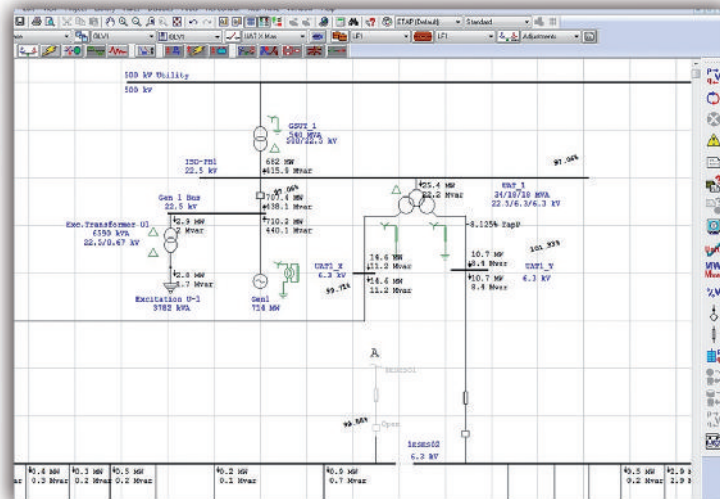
ETAP (Default) Standard
OLV1 OLV1 UATX Max LF1 LF1 Adjustments

500 kV Utility
500 kV

GSU1_1
540 MVA
500/22.5 kV

ISO-PH1
22.5 kV

682 MW
415.9 Mvar

97.06%

99.06%

Gen 1 Bus
22.5 kV

707.4 MW
438.1 Mvar

25.4 MW
22.2 Mvar

UAT_1
24/16/16 MVA
22.5/6.3/6.3 kV

Exc.Transformer U1
6593 kVA
22.5/0.67 kV

2.9 MW
2 Mvar

710.2 MW
440.1 Mvar

-8.125% Tap

UAT1_X
6.3 kV

14.6 MW
11.2 Mvar

10.7 MW
8.4 Mvar

101.93%

UAT1_Y
6.3 kV

99.71%

14.6 MW
11.2 Mvar

10.7 MW
8.4 Mvar

2.8 MW
1.7 Mvar

Excitation U-1
3782 kVA

Gen1
714 MW

A

Open

99.86%

1bsms02
6.3 kV

0.4 MW
0.3 Mvar

0.3 MW
0.2 Mvar

0.5 MW
0.2 Mvar

0.2 MW
0.2 Mvar

0.9 MW
0.7 Mvar

0.5 MW
0.2 Mvar

2.9 MW
2.9 Mvar